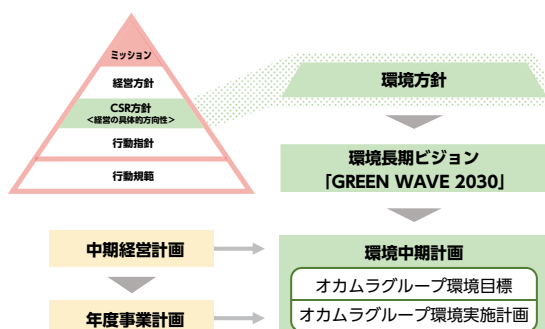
ミッション

経営方針

CSR方針
＜経営の具体的方向性＞

行動指針

行動規範

環境方針

環境長期ビジョン
「GREEN WAVE 2030」

中期経営計画

環境中期計画

オカムラグループ環境目標

年度事業計画

オカムラグループ環境実施計画